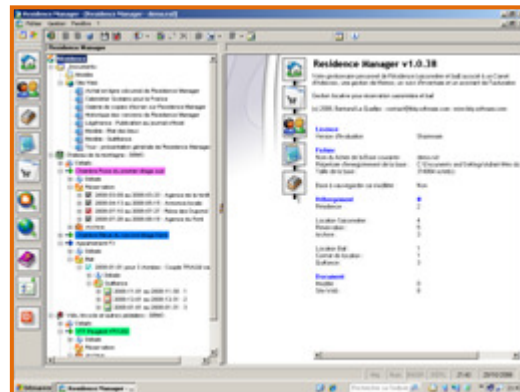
Residence Manager - [Residence Manager - demo.rst]

Fichier Gestion Fenêtre ?

Residence Manager

Residence Manager v1.0.38

Licence
Version d'évaluation Shareware

Fichier

Hébergement
Résidence

Location Saisonnière
Réservation
Archive

Location Bail
Contrat de location
Quittance

Document
Modèle
Stat. totale

Démarrer Residence Manager